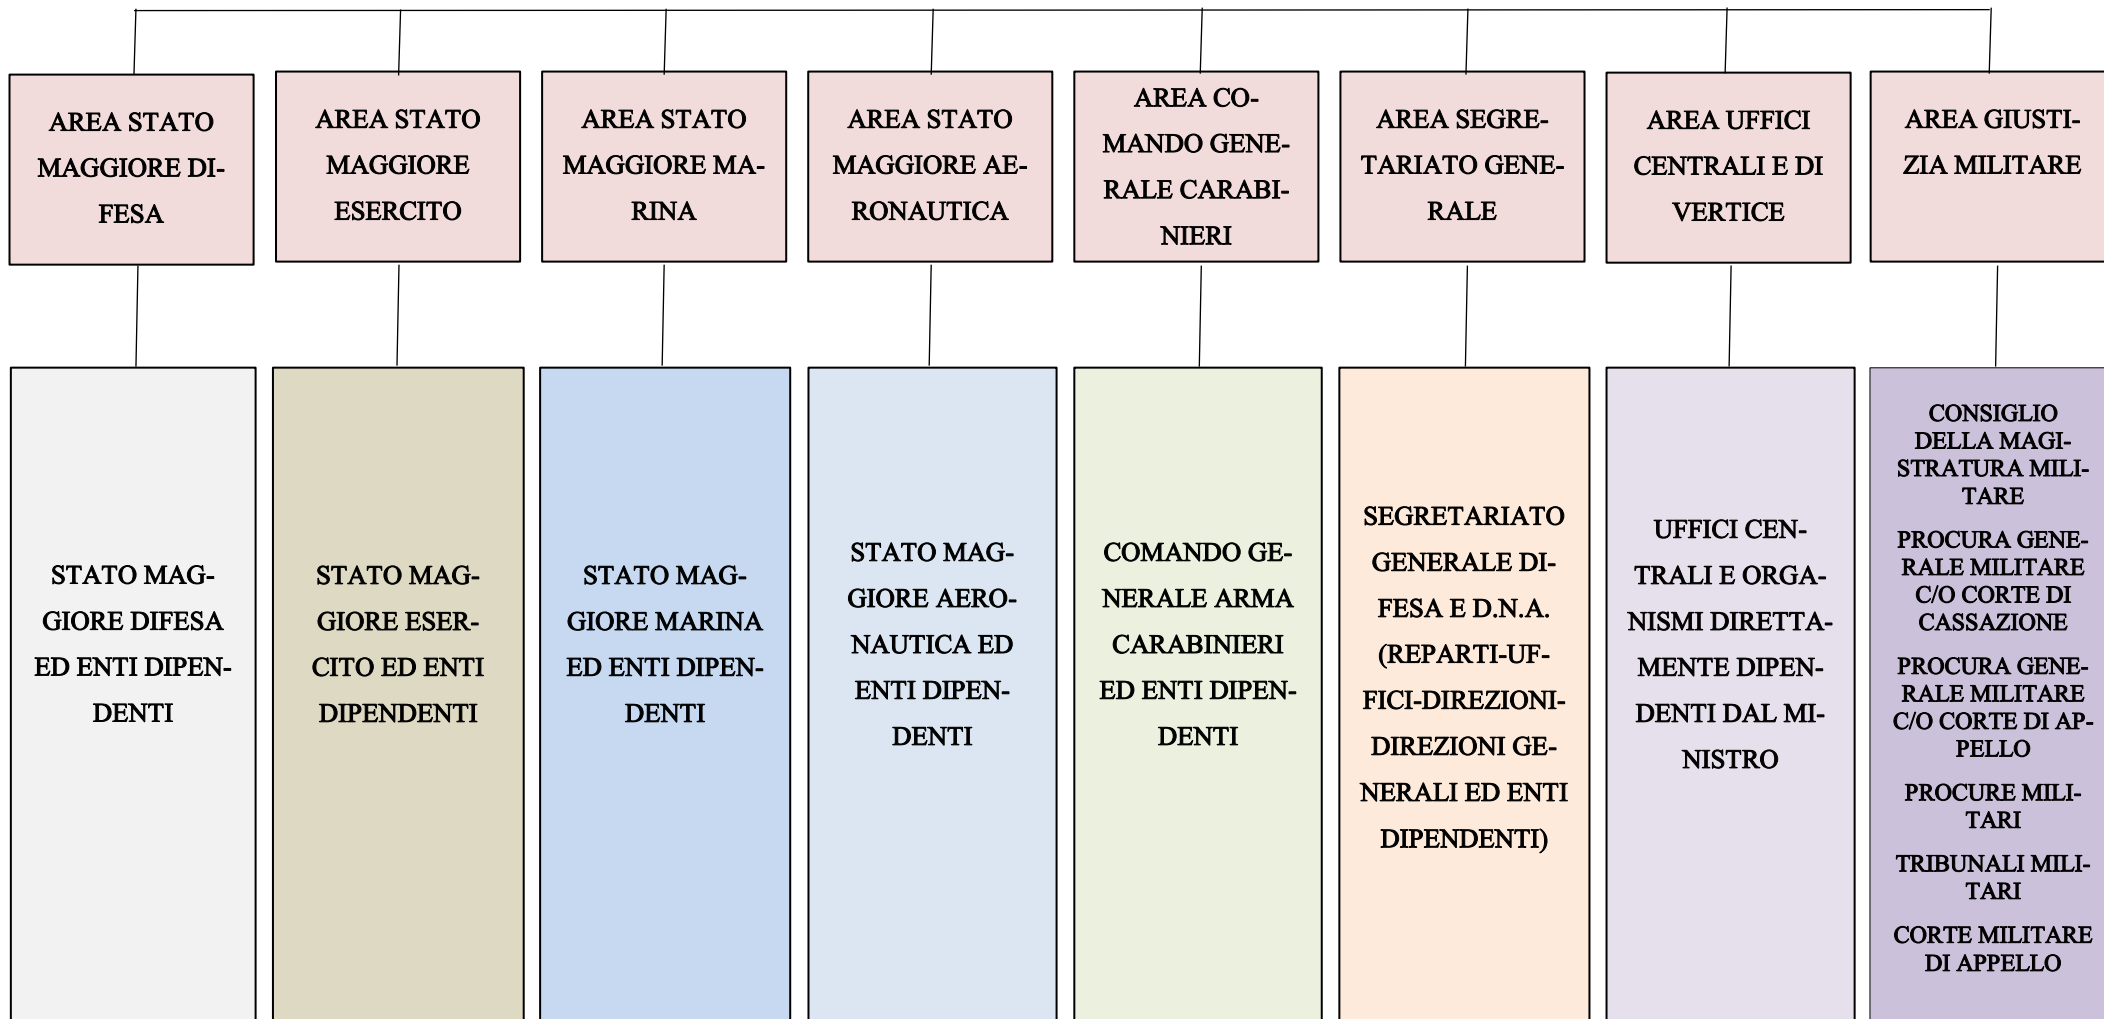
AREA STATO MAGGIORE DIFESA

AREA STATO MAGGIORE ESERCITO

AREA STATO MAGGIORE MARINA

AREA STATO MAGGIORE AERONAUTICA

AREA COMANDO GENERALE CARABINIERI

AREA SEGRETARIATO GENERALE

AREA UFFICI CENTRALI E DI VERTICE

AREA GIUSTIZIA MILITARE

STATO MAGGIORE DIFESA ED ENTI DIPENDENTI

STATO MAGGIORE ESERCITO ED ENTI DIPENDENTI

STATO MAGGIORE MARINA ED ENTI DIPENDENTI

STATO MAGGIORE AERONAUTICA ED ENTI DIPENDENTI

COMANDO GENERALE ARMA CARABINIERI ED ENTI DIPENDENTI

SEGRETARIATO GENERALE DIFESA E D.N.A. (REPARTI-UFFICI-DIREZIONI-DIREZIONI GENERALI ED ENTI DIPENDENTI)

UFFICI CENTRALI E ORGANISMI DIRETTAMENTE DIPENDENTI DAL MINISTRO

CONSIGLIO DELLA MAGISTRATURA MILITARE

PROCURA GENERALE MILITARE C/O CORTE DI CASSAZIONE

PROCURA GENERALE MILITARE C/O CORTE DI APPELLO

PROCURE MILITARI

TRIBUNALI MILITARI

CORTE MILITARE DI APPELLO